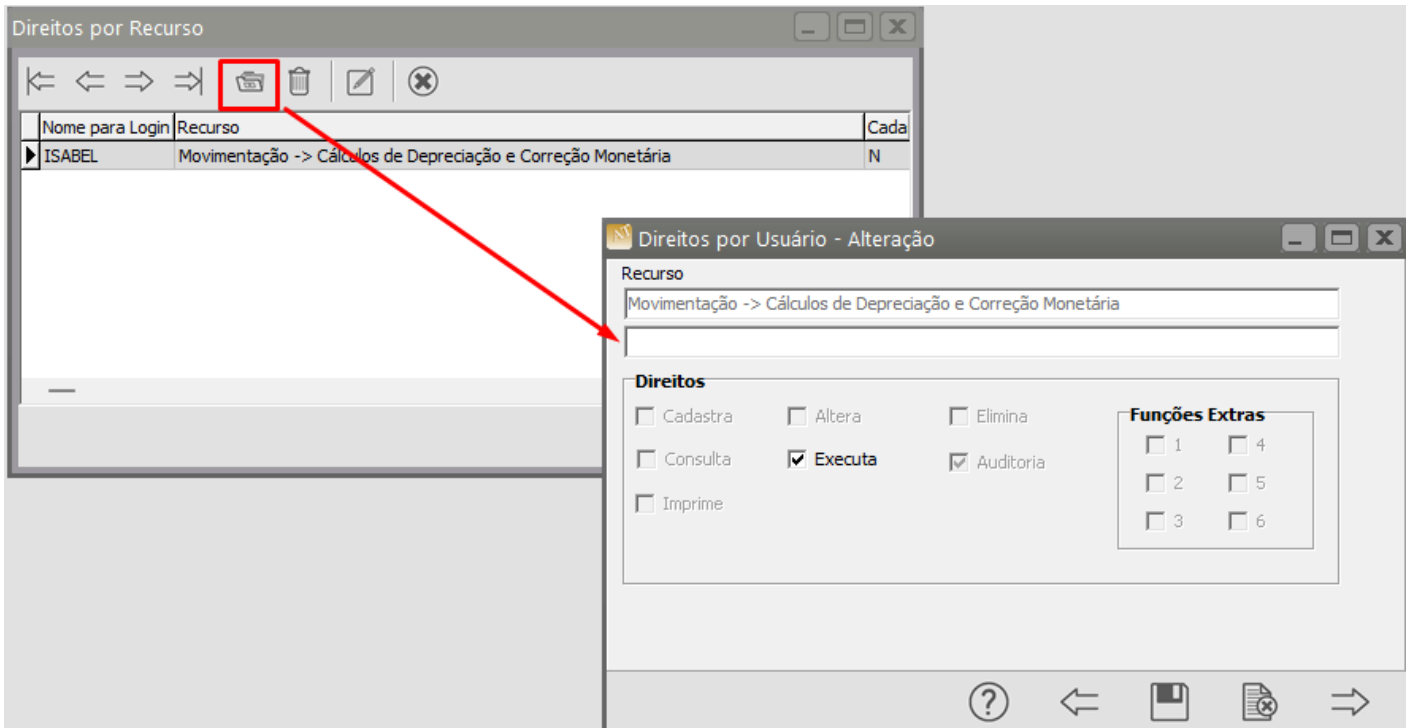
Direitos por Recurso

| Nome para Login | Recurso | Cada |
|---|---|---|
| ISABEL | Movimentação -> Cálculos de Depreciação e Correção Monetária | N |

Direitos por Usuário - Alteração

Recurso

Movimentação -> Cálculos de Depreciação e Correção Monetária

Direitos

Cadastra
Altera
Elimina
Consulta
Executa
Auditoria
Imprime

Funções Extras

1
4
2
5
3
6